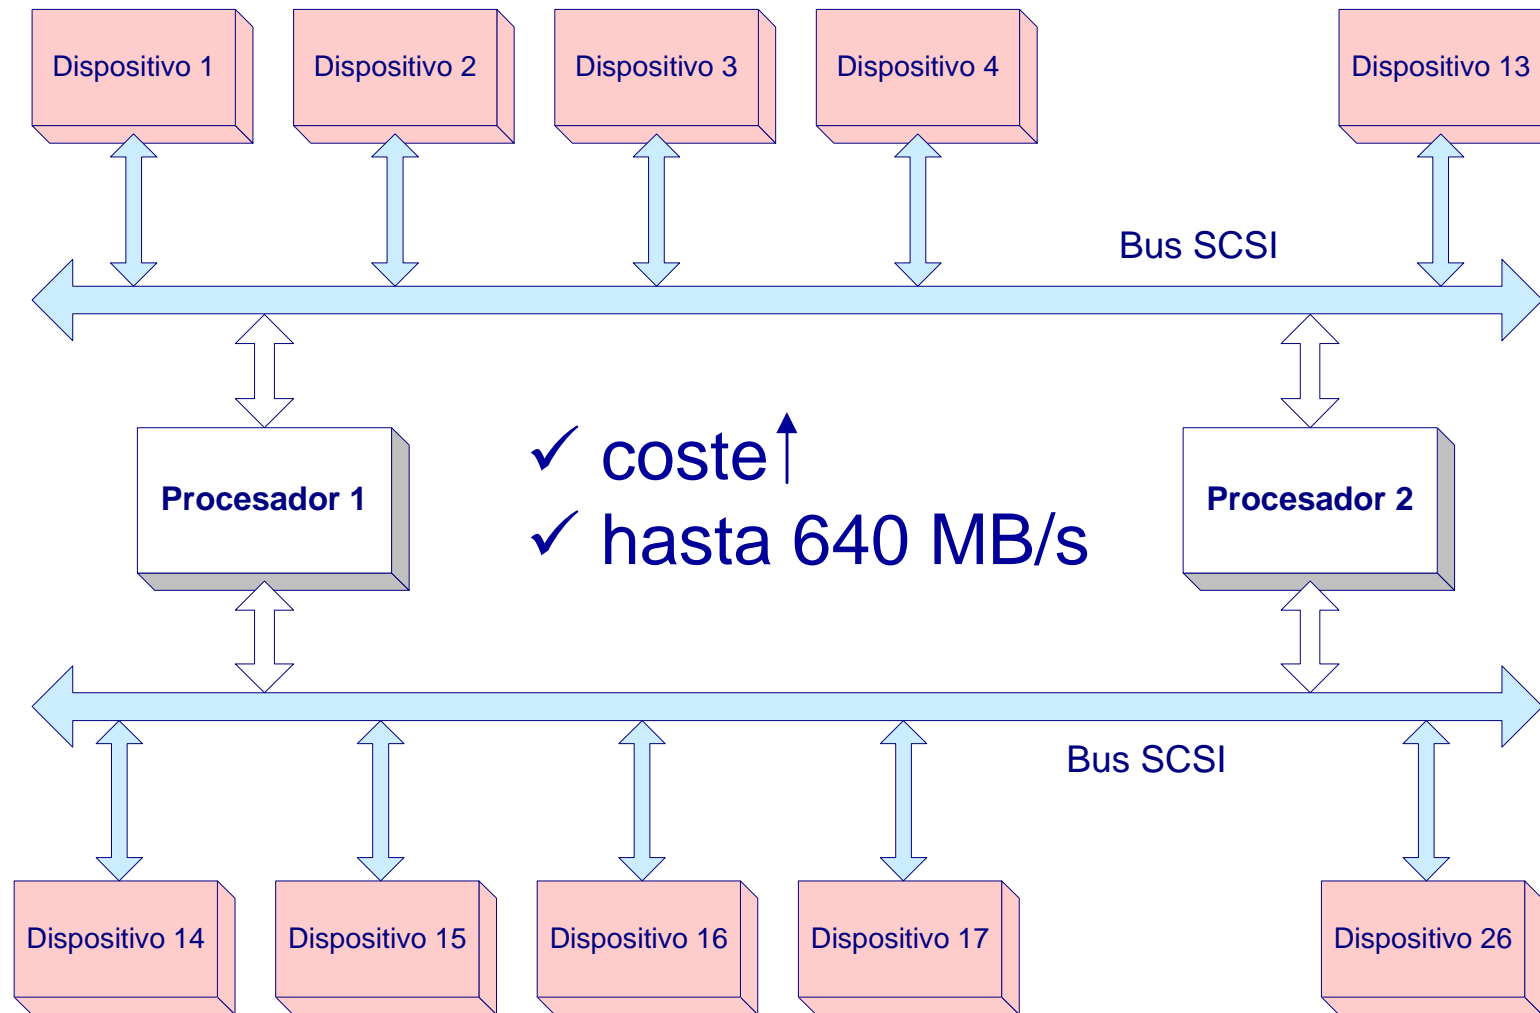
Dispositivo 1

Dispositivo 2

Dispositivo 3

Dispositivo 4

Dispositivo 13

Bus SCSI

Procesador 1

✓ coste↑
✓ hasta 640 MB/s

Procesador 2

Bus SCSI

Dispositivo 14

Dispositivo 15

Dispositivo 16

Dispositivo 17

Dispositivo 26